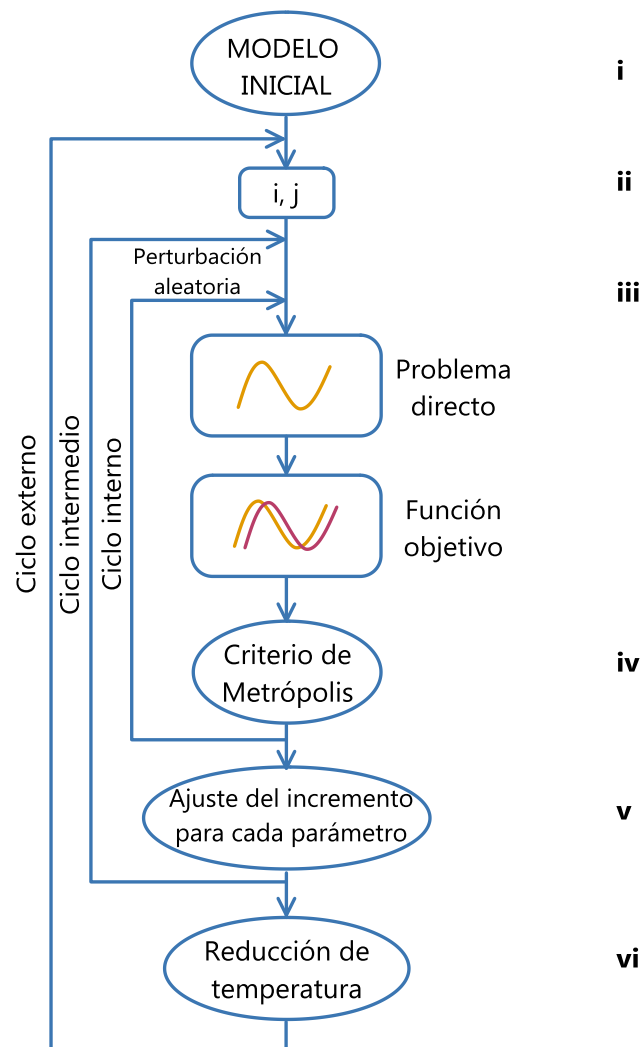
MODELO INICIAL

i

i, j

ii

Perturbación aleatoria

iii

Problema directo

Función objetivo

Ciclo externo

Ciclo intermedio

Ciclo interno

Criterio de Metrópolis

iv

Ajuste del incremento para cada parámetro

v

Reducción de temperatura

vi